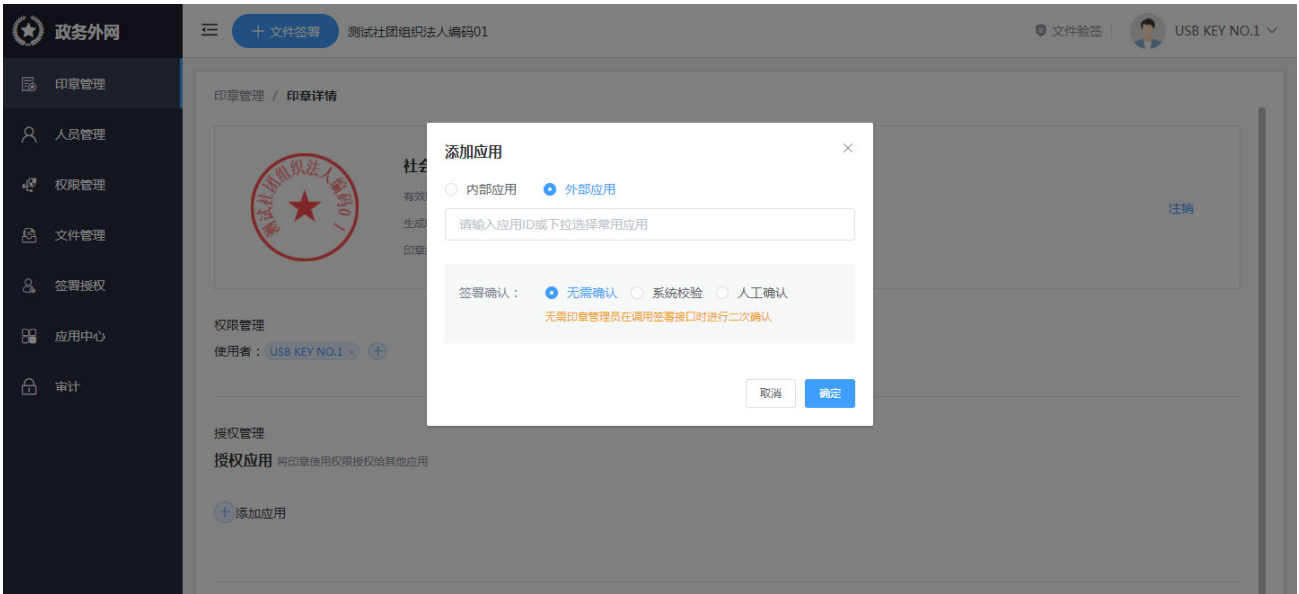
政务外网

印章管理
人员管理
权限管理
文件管理
签署授权
应用中心
审计

+ 文件签署 测试社团组织法人编码01

文件验签 USB KEY NO.1

印章管理 / 印章详情

测试社团组织法人编码01

社会
有效
生成
印章

注销

权限管理
使用者：USB KEY NO.1 ×

授权管理
授权应用 将印章使用权限授权给其他应用

+ 添加应用

添加应用
内部应用 外部应用
请输入应用ID或下拉选择常用应用

签署确认： 无需确认 系统校验 人工确认
无需印章管理员在调用签署接口时进行二次确认

取消 确定